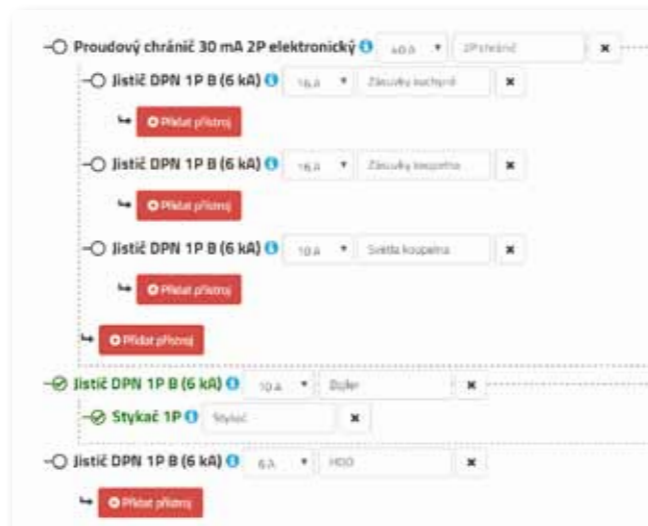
Proudový chránič 30 mA 2P elektronický 40 A 2P chránič ×

Jistič DPN 1P B (6 kA) 16 A Zásuvky kuchyně ×

Přidat přístroj

Jistič DPN 1P B (6 kA) 16 A Zásuvky koupelna ×

Přidat přístroj

Jistič DPN 1P B (6 kA) 10 A Světla koupelna ×

Přidat přístroj

Přidat přístroj

Jistič DPN 1P B (6 kA) 10 A Bojler ×

Stykač 1P Stykač ×

Jistič DPN 1P B (6 kA) 6 A HDO ×

Přidat přístroj